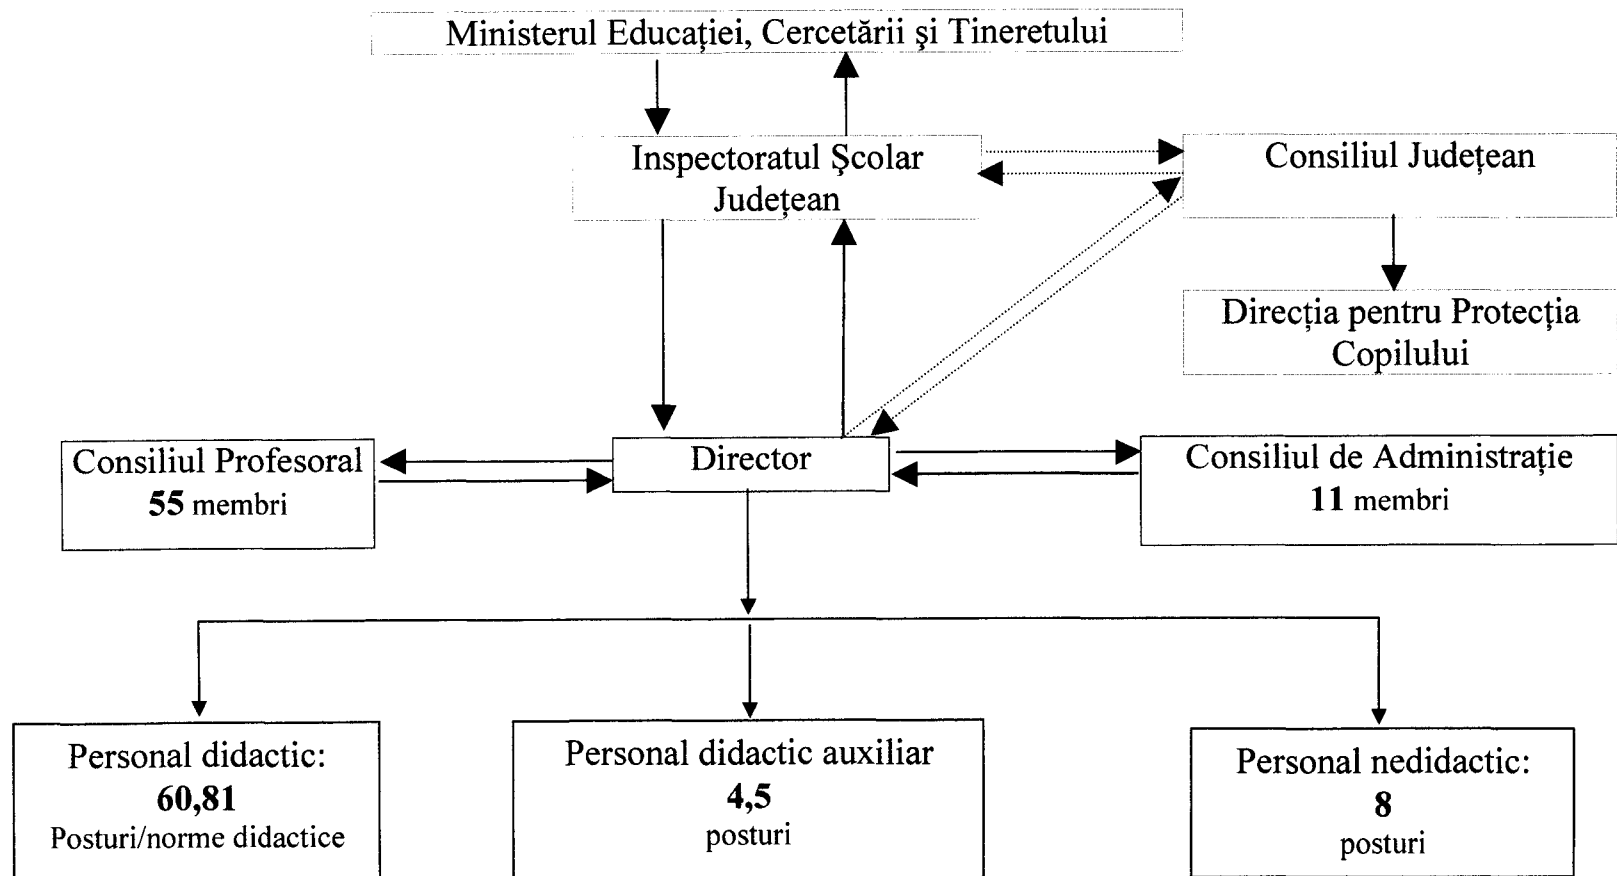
Ministerul Educației, Cercetării şi Tineretului

Inspectoratul Şcolar Județean

Consiliul Județean

Direcția pentru Protecția Copilului

Consiliul Profesoral
**55** membri

Director

Consiliul de Administrație
**11** membri

Personal didactic:
**60,81**
Posturi/norme didactice

Personal didactic auxiliar
**4,5**
posturi

Personal nedidactic:
**8**
posturi